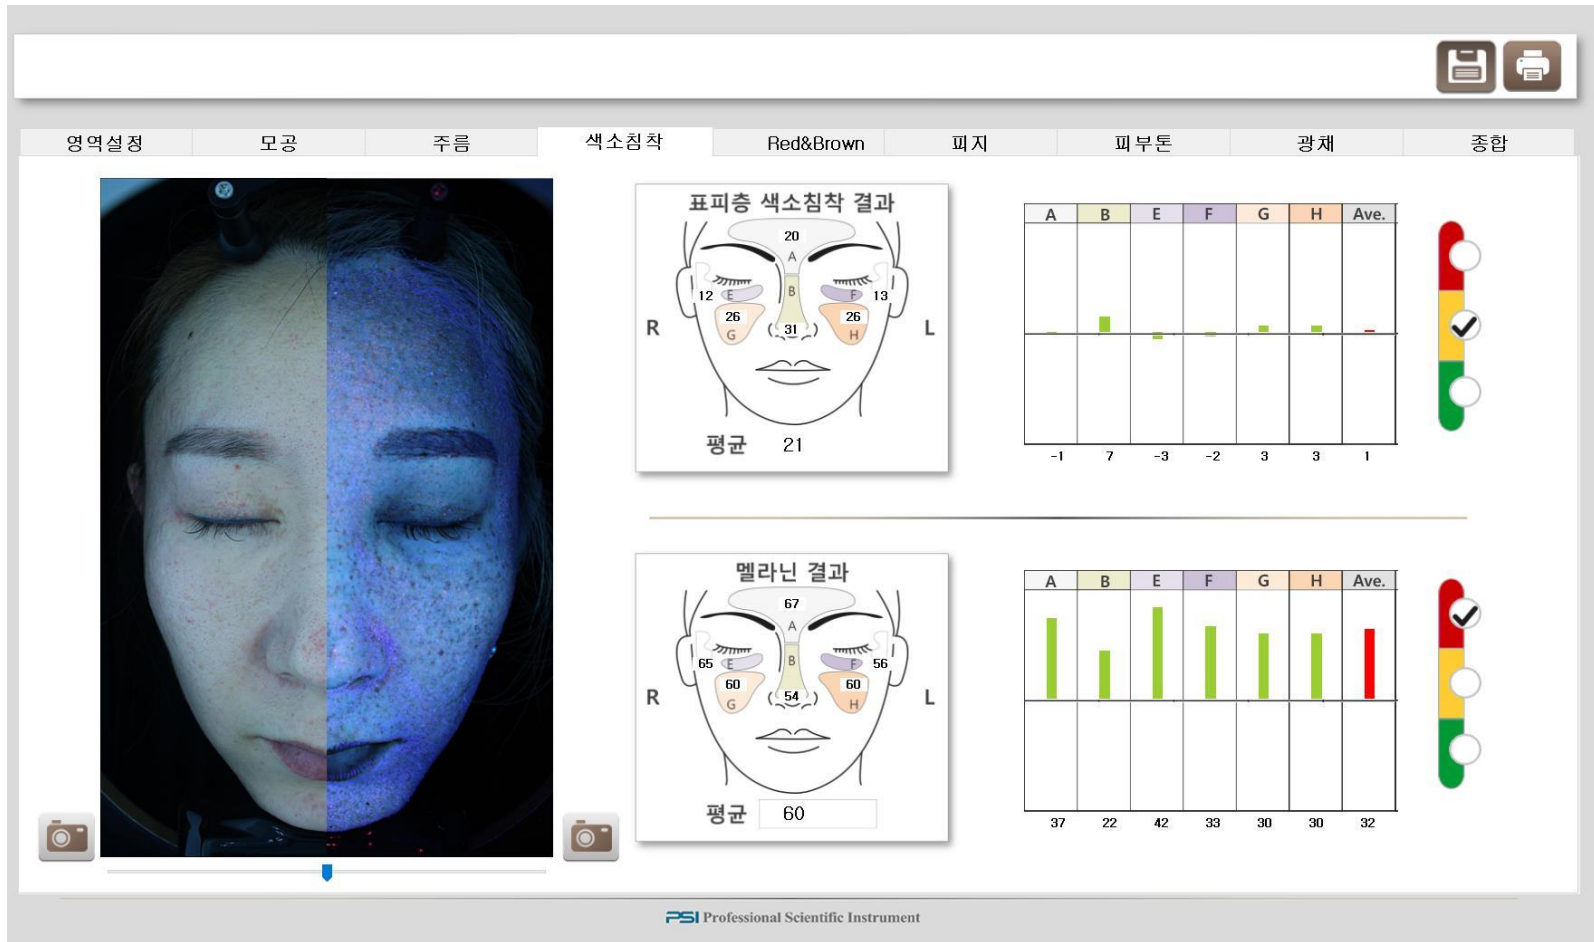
영역설정 | 모공 | 주름 | 색소침착 | Red&Brown | 피지 | 피부톤 | 광채 | 종합

표피층 색소침착 결과

20
A
B
12 E
F 13
26
G
31
26
H
R
L

평균 21

| A | B | E | F | G | H | Ave. |
|---|---|---|---|---|---|---|
| -1 | 7 | -3 | -2 | 3 | 3 | 1 |

멜라닌 결과

67
A
B
65 E
F 56
60
G
54
60
H
R
L

평균 60

| A | B | E | F | G | H | Ave. |
|---|---|---|---|---|---|---|
| 37 | 22 | 42 | 33 | 30 | 30 | 32 |

PSI Professional Scientific Instrument